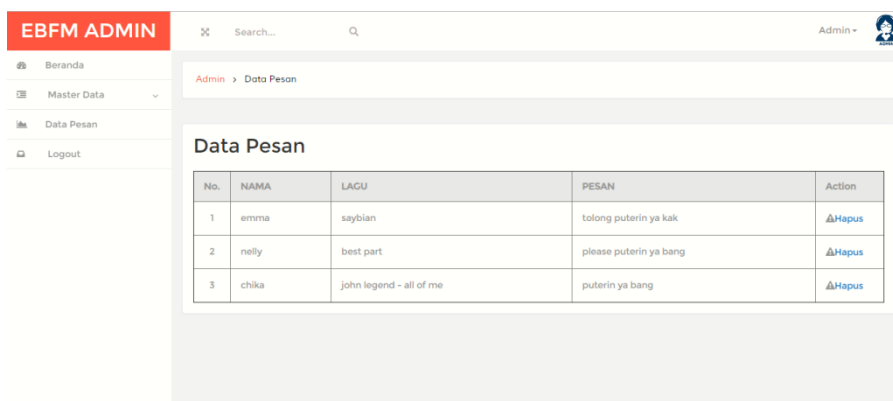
EBFM ADMIN

Search...

Admin

Beranda

Master Data

Data Pesan

Logout

Admin › Data Pesan

Data Pesan

| No. | NAMA | LAGU | PESAN | Action |
|---|---|---|---|---|
| 1 | emma | saybian | tolong puterin ya kak | Hapus |
| 2 | nelly | best part | please puterin ya bang | Hapus |
| 3 | chika | john legend - all of me | puterin ya bang | Hapus |